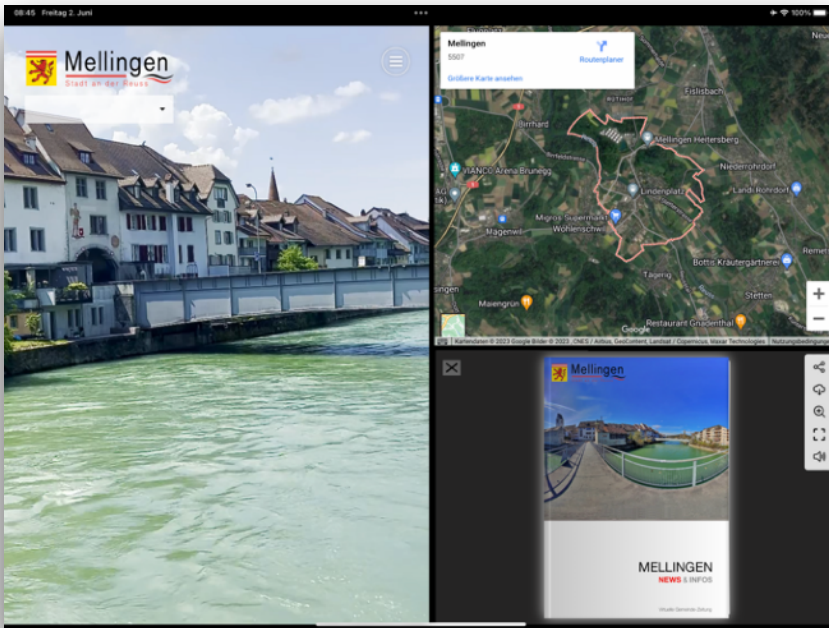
08:45 Freitag 2. Juni

100%

Mellingen
Stadt an der Reuss

Mellingen
5507
Routenplaner
Größere Karte ansehen

Fislisbach
Birrhard
Mellingen Heitersberg
Niederrohrdorf
Lindenplatz
Landi Rohrdorf
Migros Supermarkt
Mägenwil
Wohlenschwil
Remet
Bottis Kräutergärtnerei
Tägerig
Stetten
Maiengrün
Restaurant Gnadenthal
Google
Kartendaten © 2023 Google Bilder © 2023 , CNES / Airbus, GeoContent, Landsat / Copernicus, Maxar Technologies
Nutzungsbedingungen

Mellingen

MELLINGEN
NEWS & INFOS
Virtuelle Gemeinde Zeitung